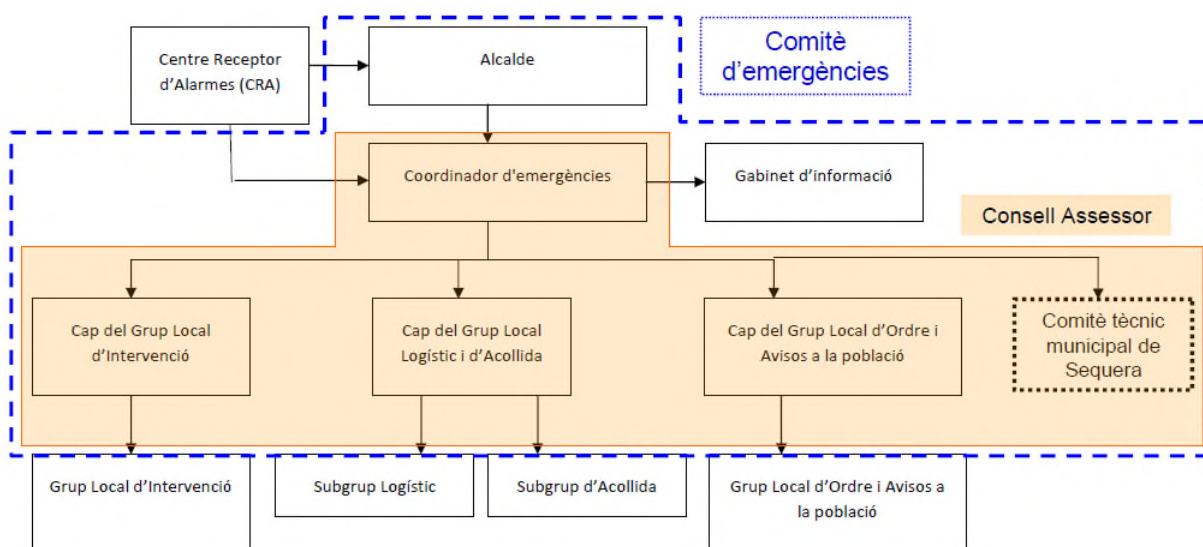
Centre Receptor d'Alarmes (CRA)

Alcalde

Comitè d'emergències

Coordinador d'emergències

Gabinet d'informació

Consell Assessor

Cap del Grup Local d'Intervenció

Cap del Grup Local Logístic i d'Acollida

Cap del Grup Local d'Ordre i Avisos a la població

Comitè tècnic municipal de Sequera

Grup Local d'Intervenció

Subgrup Logístic

Subgrup d'Acollida

Grup Local d'Ordre i Avisos a la població